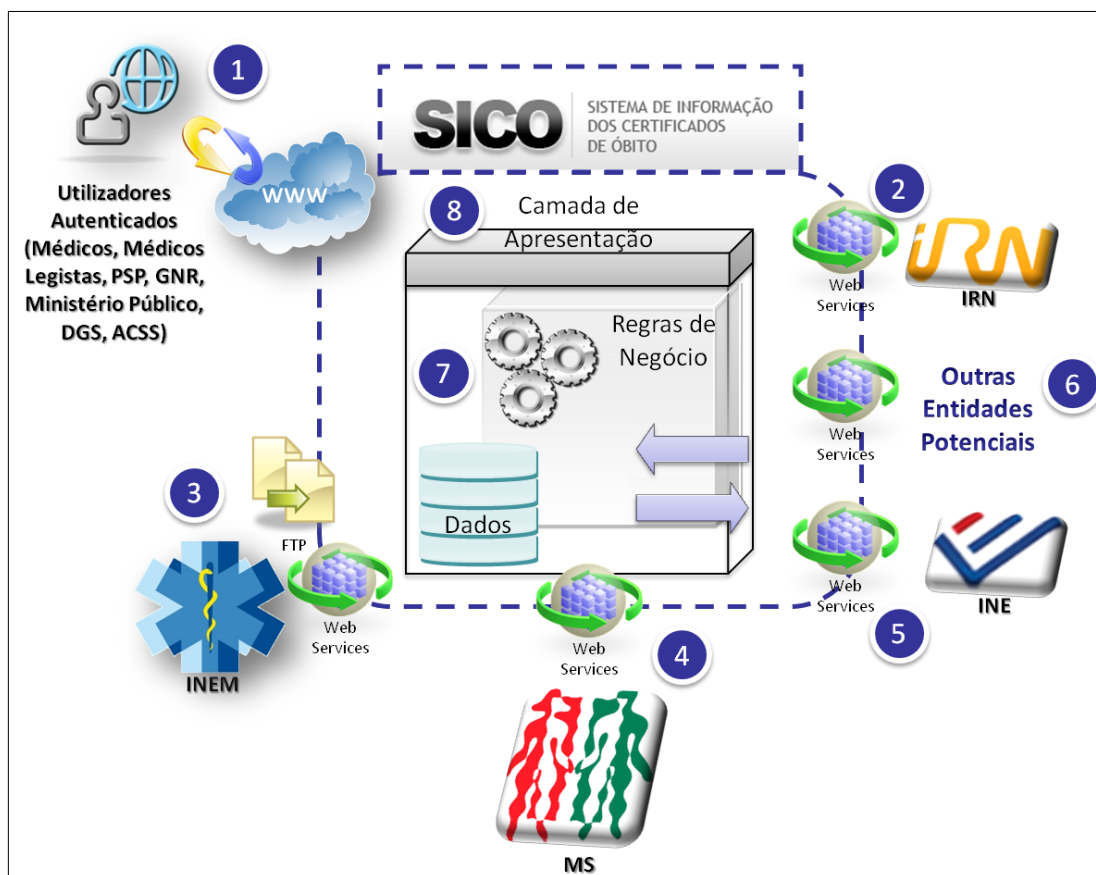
1

Utilizadores Autenticados (Médicos, Médicos Legistas, PSP, GNR, Ministério Público, DGS, ACSS)

WWW

SICO SISTEMA DE INFORMAÇÃO DOS CERTIFICADOS DE ÓBITO

8

Camada de Apresentação

2

Web Services

IRN

IRN

7

Regras de Negócio

Web Services

Outras Entidades Potenciais

6

Dados

3

FTP

Web Services

Web Services

INE

5

INEM

Web Services

Web Services

4

MS